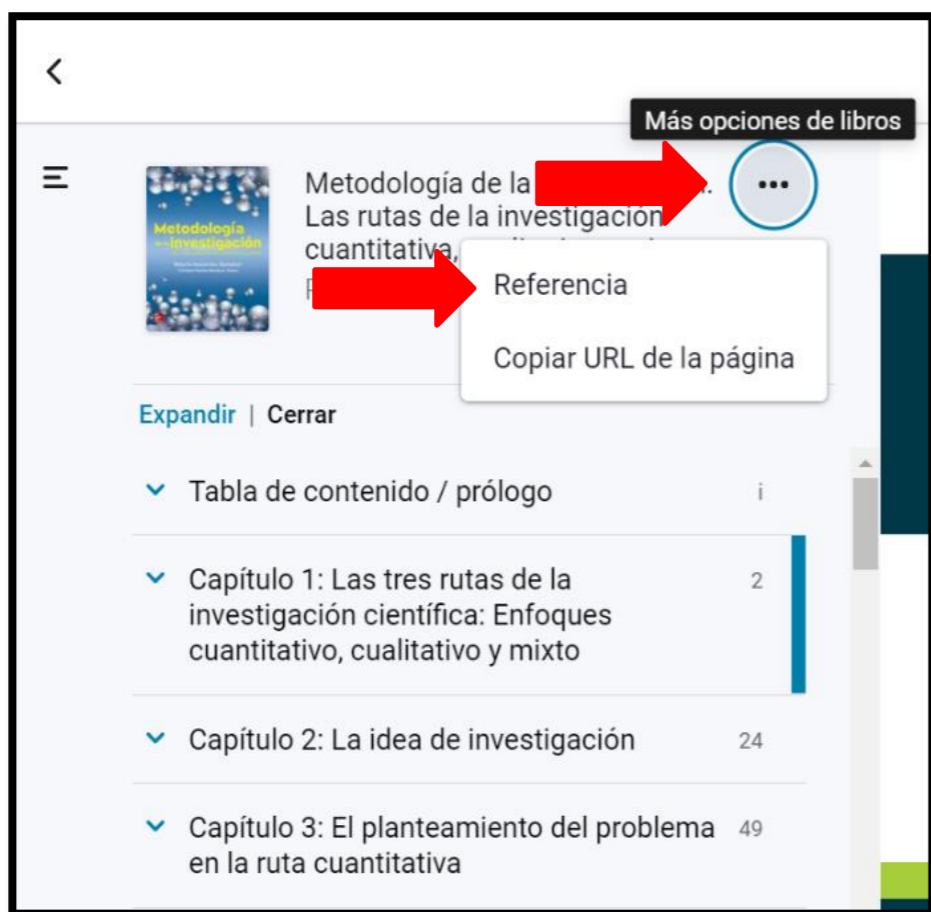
Más opciones de libros

Metodología de la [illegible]. Las rutas de la investigación cuantitativa, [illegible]

Metodología de la investigación

Referencia

Copiar URL de la página

Expandir | Cerrar

Tabla de contenido / prólogo i

Capítulo 1: Las tres rutas de la investigación científica: Enfoques cuantitativo, cualitativo y mixto 2

Capítulo 2: La idea de investigación 24

Capítulo 3: El planteamiento del problema en la ruta cuantitativa 49